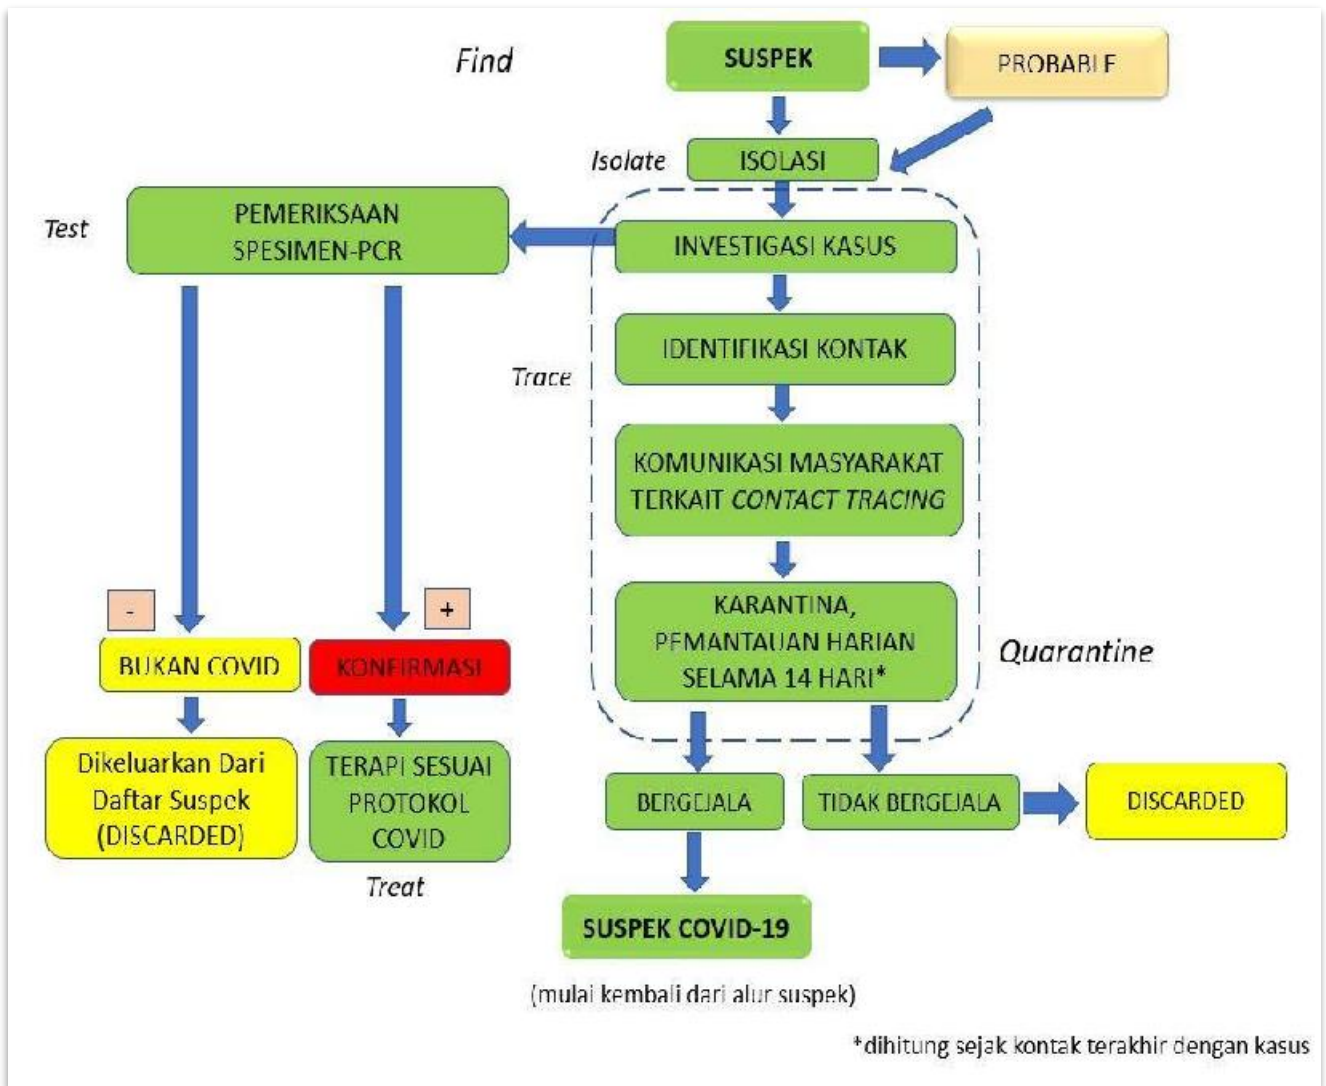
Find

SUSPEK

PROBABLE

Isolate

ISOLASI

Test

PEMERIKSAAN SPESIMEN-PCR

INVESTIGASI KASUS

IDENTIFIKASI KONTAK

Trace

KOMUNIKASI MASYARAKAT TERKAIT CONTACT TRACING

-

+

KARANTINA, PEMANTAUAN HARIAN SELAMA 14 HARI*

Quarantine

BUKAN COVID

KONFIRMASI

Dikeluarkan Dari Daftar Suspek (DISCARDED)

TERAPI SESUAI PROTOKOL COVID

Treat

BERGEJALA

TIDAK BERGEJALA

DISCARDED

SUSPEK COVID-19

(mulai kembali dari alur suspek)

*dihitung sejak kontak terakhir dengan kasus